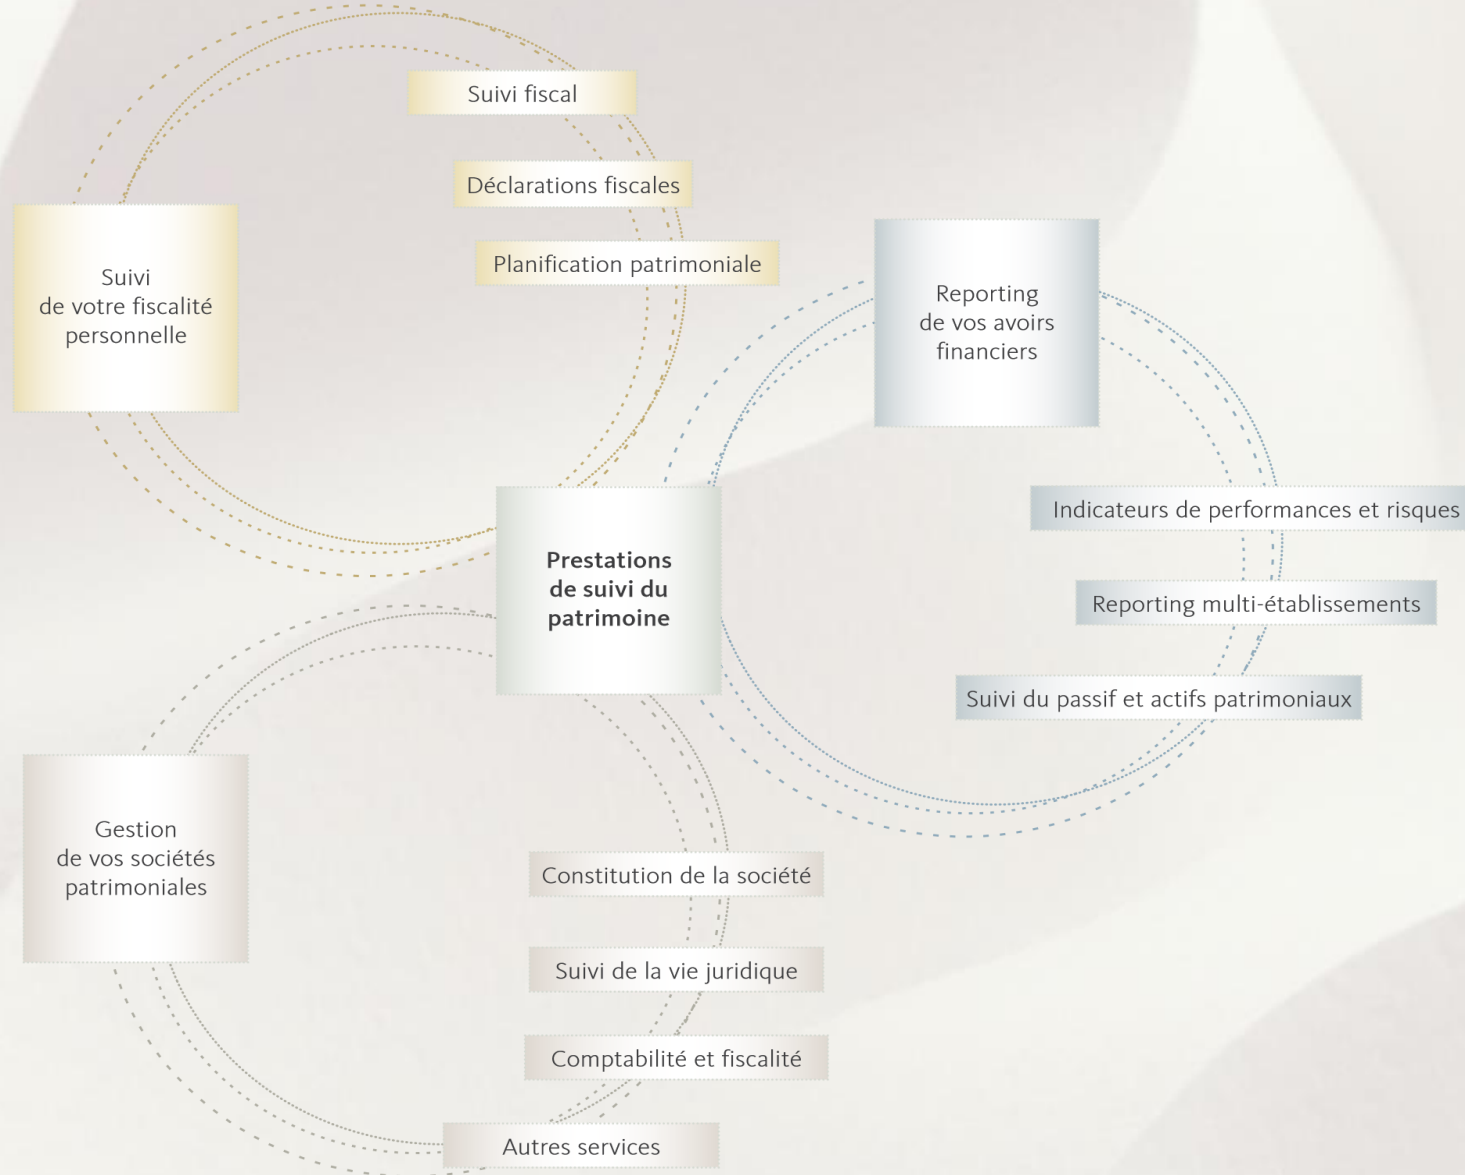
Suivi fiscal

Déclarations fiscales

Planification patrimoniale

Suivi de votre fiscalité personnelle

Reporting de vos avoirs financiers

Indicateurs de performances et risques

Reporting multi-établissements

Suivi du passif et actifs patrimoniaux

Prestations de suivi du patrimoine

Gestion de vos sociétés patrimoniales

Constitution de la société

Suivi de la vie juridique

Comptabilité et fiscalité

Autres services